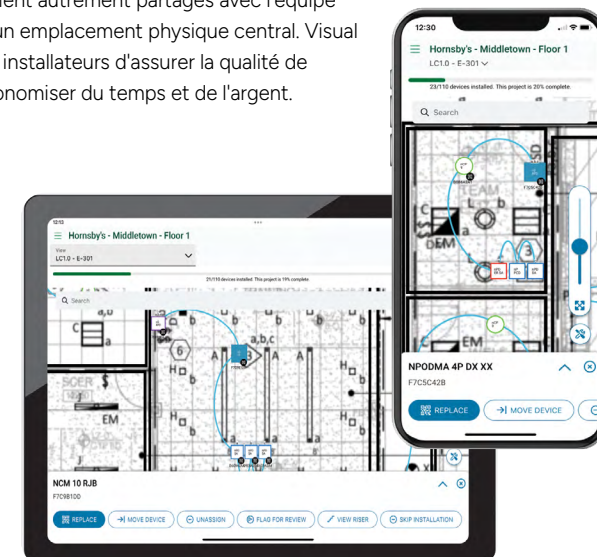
ent autrement partagés avec l'équipe
un emplacement physique central. Visual
installateurs d'assurer la qualité de
onomiser du temps et de l'argent.

12:30

Hornsby's - Middletown - Floor 1

LC1.0 - E-301

23/110 devices installed. This project is 20% complete.

Search

NPODMA 4P DX XX

F7C5C42B

REPLACE

MOVE DEVICE

12:13

Hornsby's - Middletown - Floor 1

View

LC1.0 - E-301

21/110 devices installed. This project is 19% complete.

Search

NCM 10 RJB

F7C9810D

REPLACE

MOVE DEVICE

UNASSIGN

FLAG FOR REVIEW

VIEW RISER

SKIP INSTALLATION